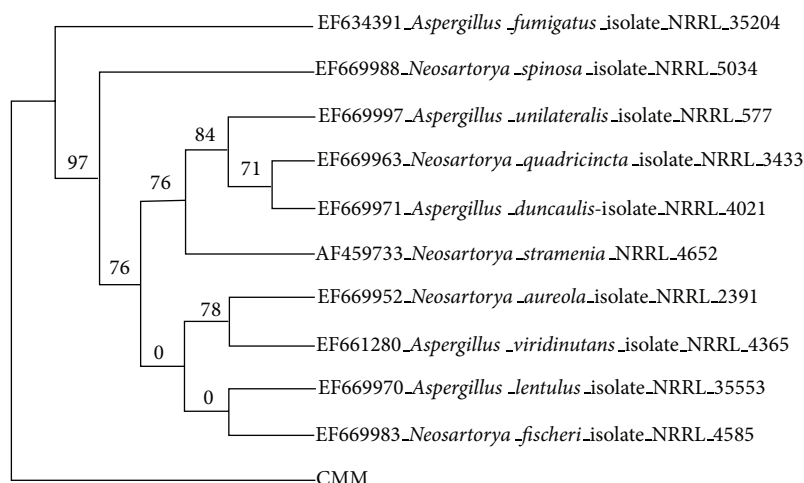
EF634391_Aspergillus_fumigatus_isolate_NRRL_35204

97

EF669988_Neosartorya_spinosa_isolate_NRRL_5034

84

EF669997_Aspergillus_unilateralis_isolate_NRRL_577

76

71

EF669963_Neosartorya_quadricincta_isolate_NRRL_3433

EF669971_Aspergillus_duncaulis-isolate_NRRL_4021

76

AF459733_Neosartorya_stramenia_NRRL_4652

78

EF669952_Neosartorya_aureola_isolate_NRRL_2391

0

EF661280_Aspergillus_viridinutans_isolate_NRRL_4365

0

EF669970_Aspergillus_lentulus_isolate_NRRL_35553

EF669983_Neosartorya_fischeri_isolate_NRRL_4585

CMM